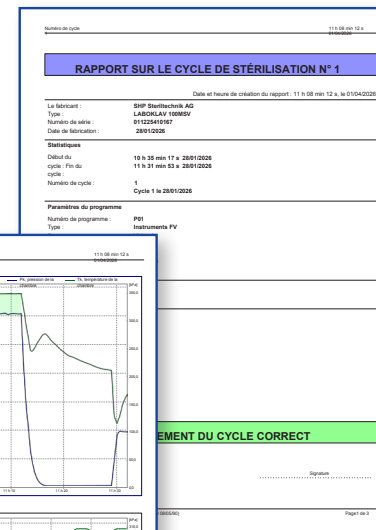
Numéro de cycle
1

11 h 08 min 12 s
01/04/2026

RAPPORT SUR LE CYCLE DE STÉRILISATION N° 1

Date et heure de création du rapport : 11 h 08 min 12 s, le 01/04/2026

| | |
|---|---|
| Le fabricant : | SHP Steriltechnik AG |
| Type : | LABOKLAV 100MSV |
| Numéro de série : | 011225410167 |
| Date de fabrication : | 28/01/2026 |

Statistiques

| | |
|---|---|
| Début du cycle : | 10 h 35 min 17 s 28/01/2026 |
| Fin du cycle : | 11 h 31 min 53 s 28/01/2026 |
| Numéro de cycle : | 1 |
| | Cycle 1 le 28/01/2026 |

Paramètres du programme

| | |
|---|---|
| Numéro de programme : | P01 |
| Type : | Instruments FV |

11 h 08 min 12 s
01/04/2026

Pk, pression de la chambre
Tk, température de la chambre

[kPa]
300,0
200,0
100,0
0,0

11 h 10
11 h 20
11 h 30

[kPa]
300,0

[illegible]EMENT DU CYCLE CORRECT

Signature

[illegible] (SK6590)

Page1 de 3